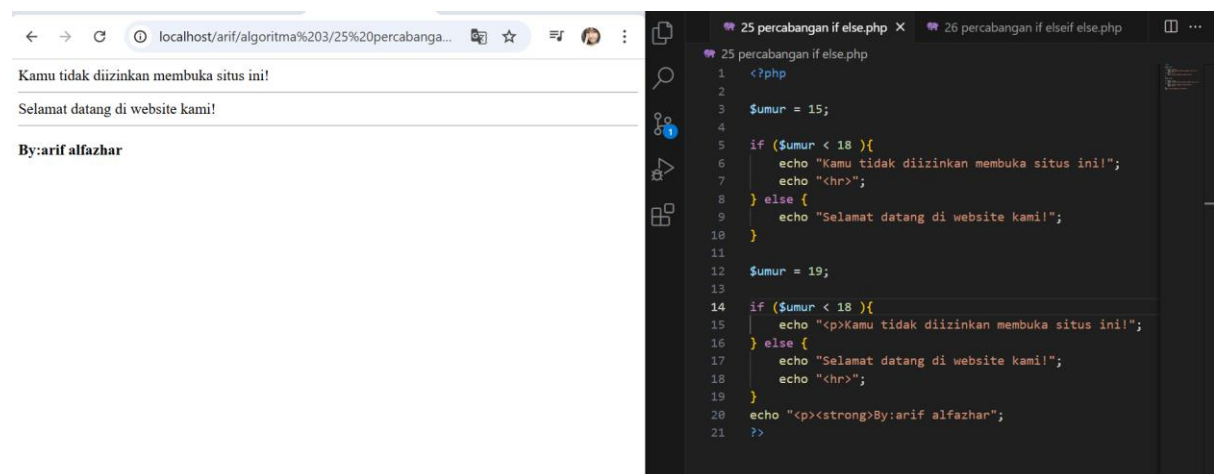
localhost/arif/algoritma%203/25%20percabanga...

Kamu tidak diizinkan membuka situs ini!

Selamat datang di website kami!

By:arif alfazhar

25 percabangan if else.php ×   26 percabangan if elseif else.php

25 percabangan if else.php

1 <?php
2
3 $umur = 15;
4
5 if ($umur < 18 ){
6     echo "Kamu tidak diizinkan membuka situs ini!";
7     echo "<hr>";
8 } else {
9     echo "Selamat datang di website kami!";
10 }
11
12 $umur = 19;
13
14 if ($umur < 18 ){
15     echo "<p>Kamu tidak diizinkan membuka situs ini!";
16 } else {
17     echo "Selamat datang di website kami!";
18     echo "<hr>";
19 }
20 echo "<p><strong>By:arif alfazhar";
21 ?>